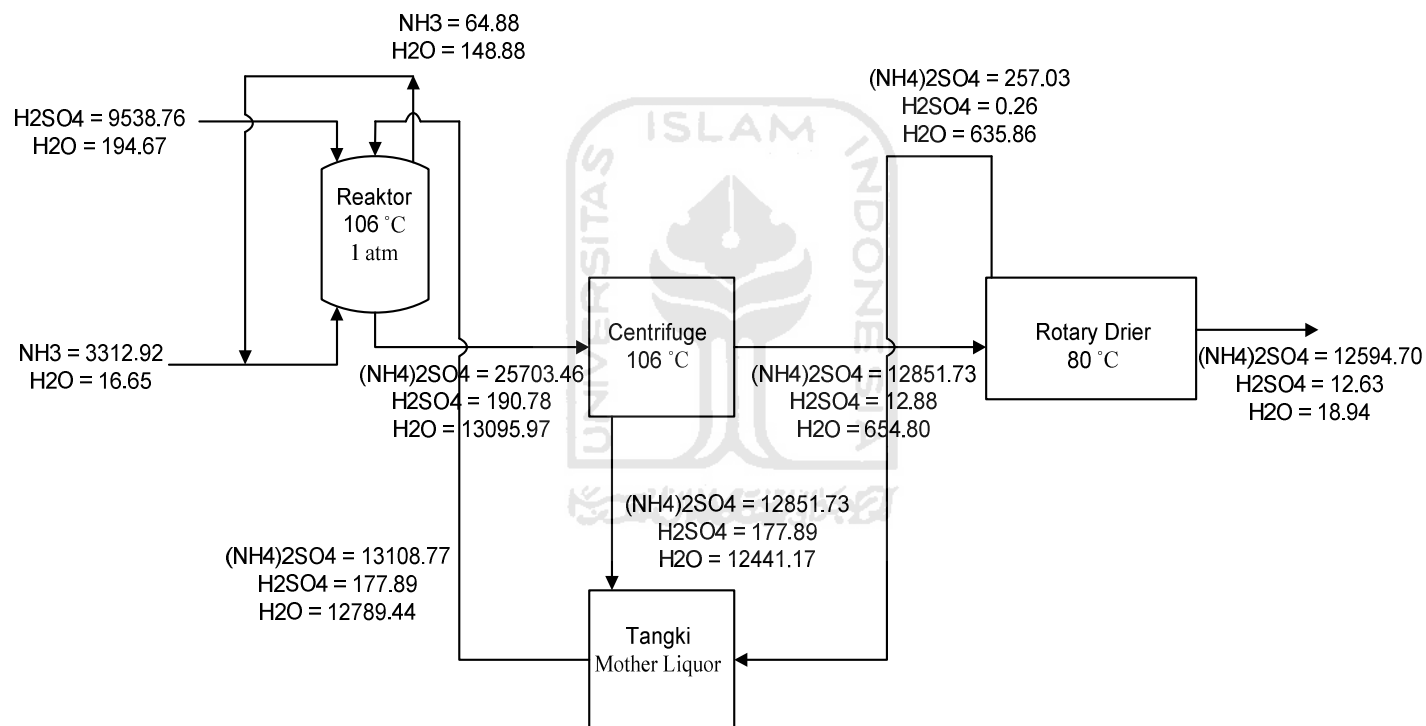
NH3 = 64.88
H2O = 148.88

H2SO4 = 9538.76
H2O = 194.67

Reaktor
106 °C
1 atm

(NH4)2SO4 = 257.03
H2SO4 = 0.26
H2O = 635.86

ISLAM

NH3 = 3312.92
H2O = 16.65

Centrifuge
106 °C

Rotary Drier
80 °C

(NH4)2SO4 = 25703.46
H2SO4 = 190.78
H2O = 13095.97

(NH4)2SO4 = 12851.73
H2SO4 = 12.88
H2O = 654.80

(NH4)2SO4 = 12594.70
H2SO4 = 12.63
H2O = 18.94

(NH4)2SO4 = 12851.73
H2SO4 = 177.89
H2O = 12441.17

(NH4)2SO4 = 13108.77
H2SO4 = 177.89
H2O = 12789.44

Tangki
Mother Liquor